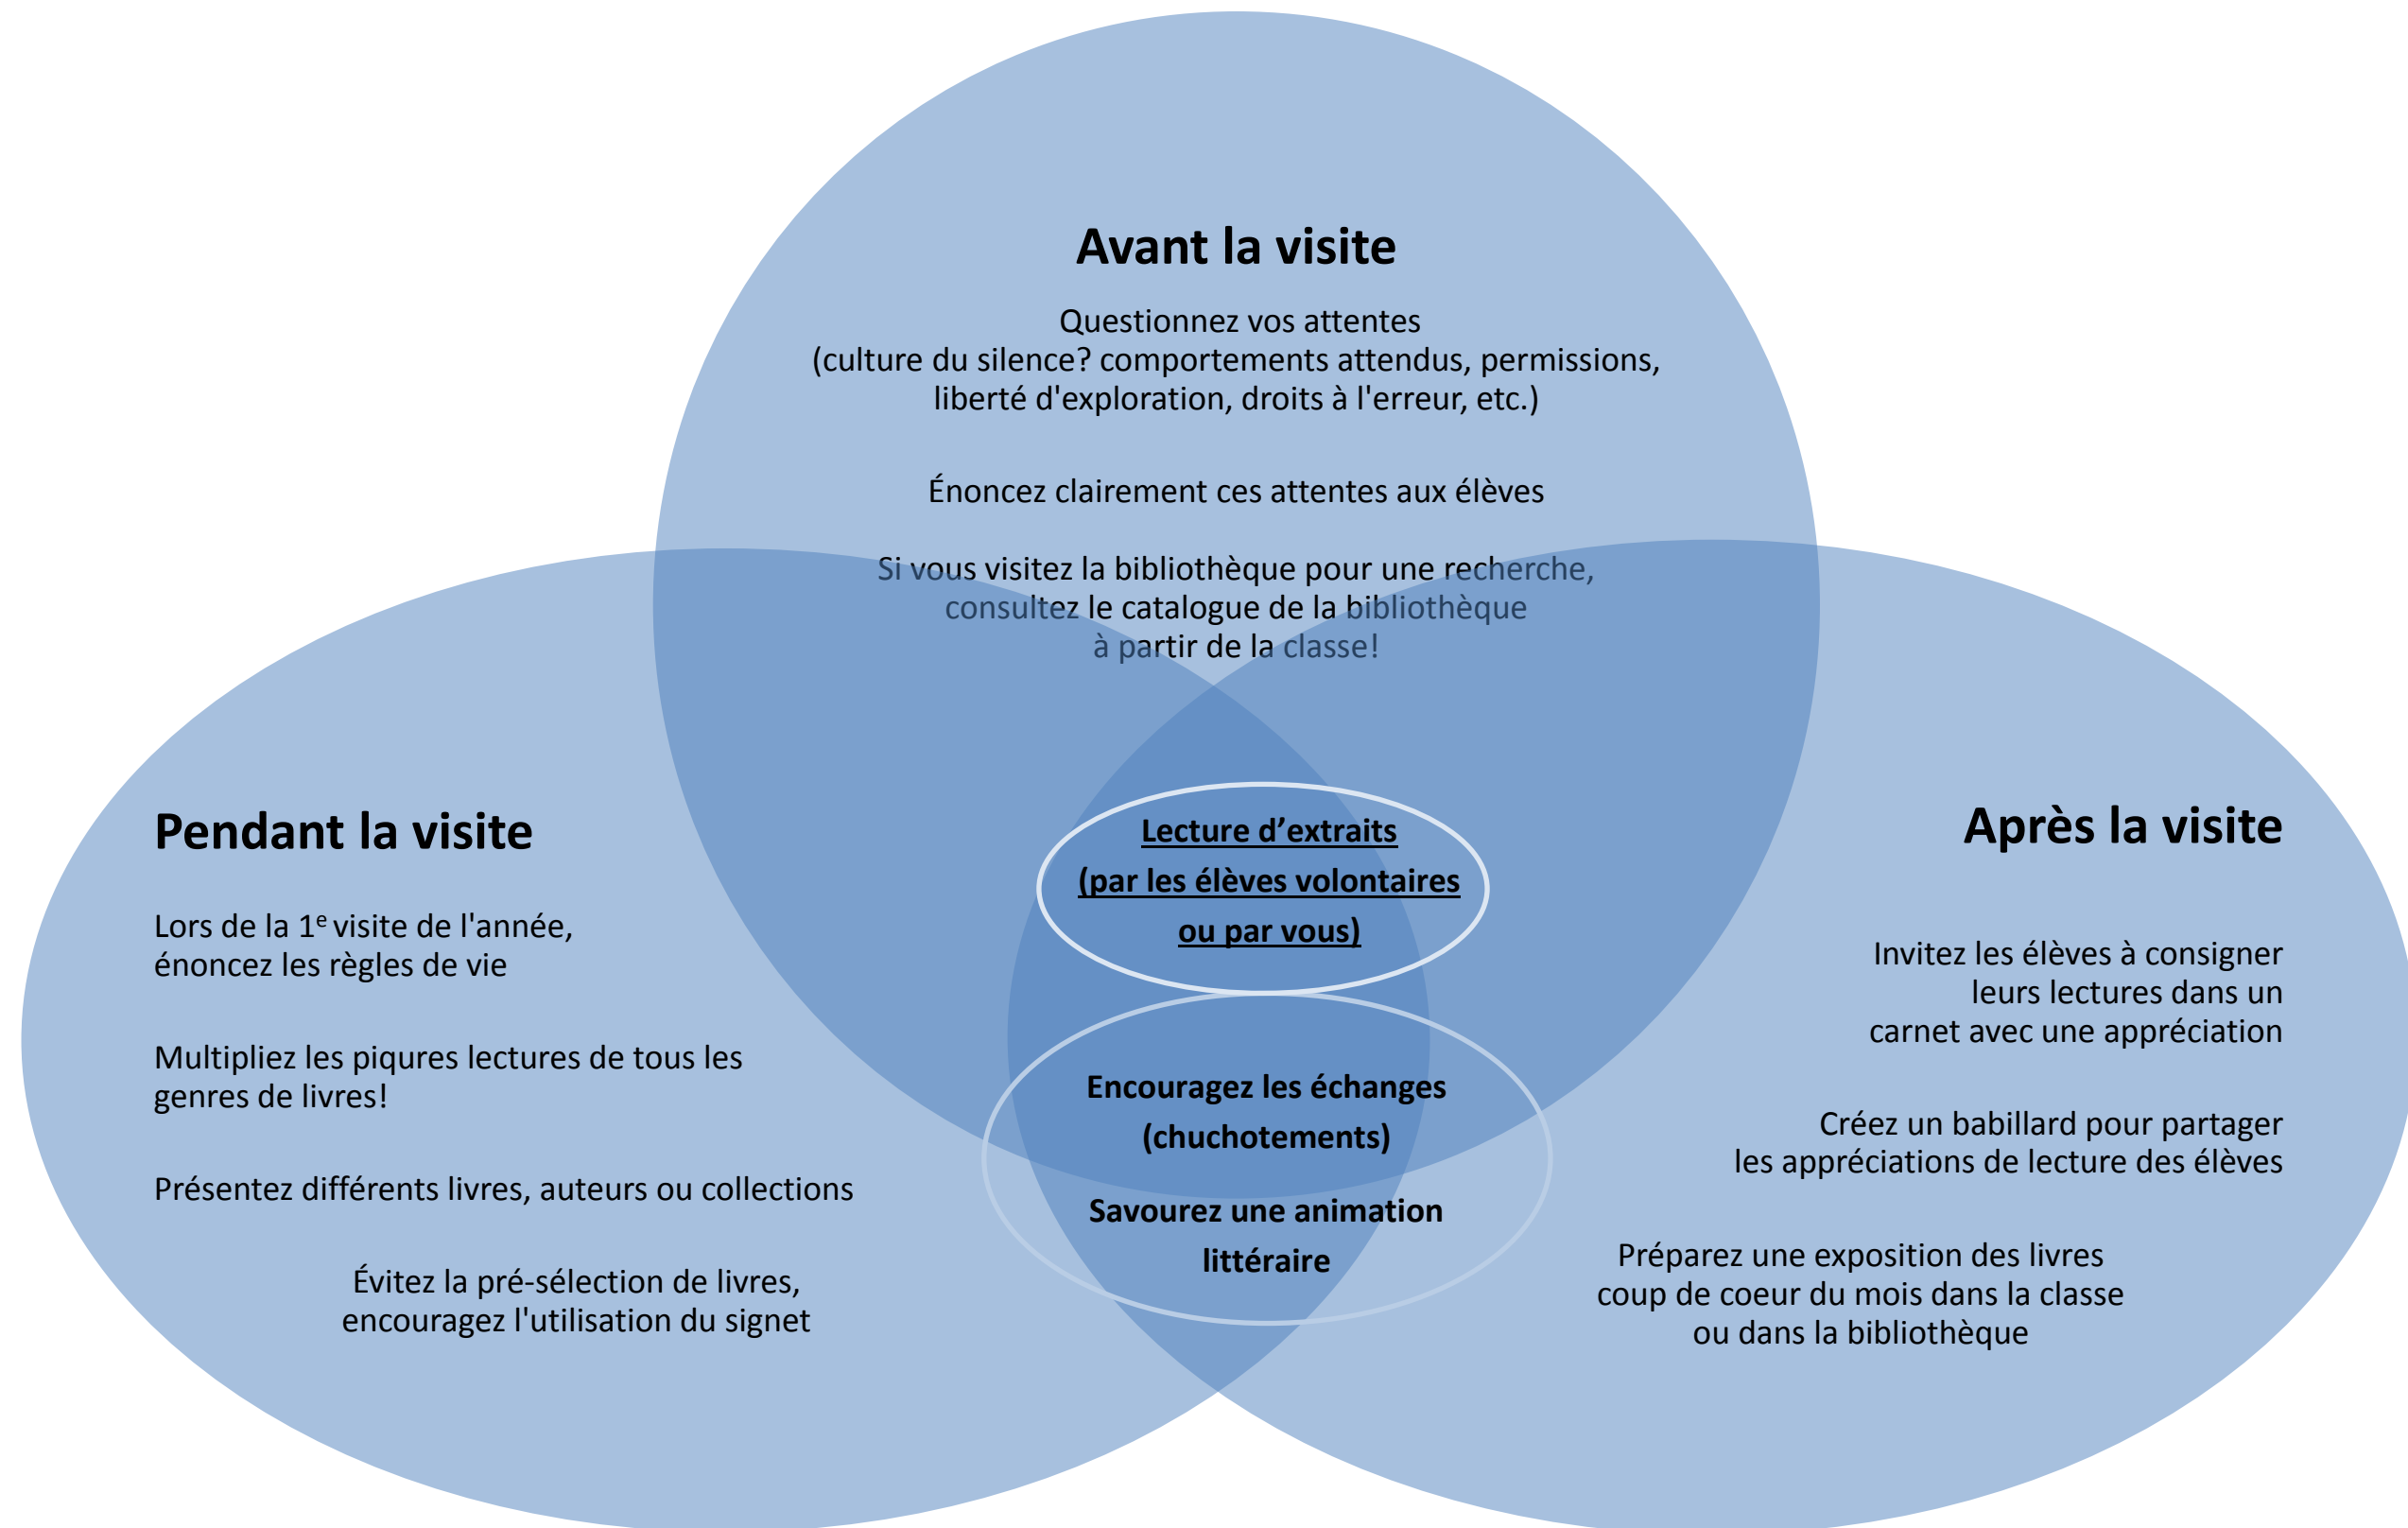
Avant la visite

Questionnez vos attentes
(culture du silence? comportements attendus, permissions, liberté d'exploration, droits à l'erreur, etc.)

Énoncez clairement ces attentes aux élèves

Si vous visitez la bibliothèque pour une recherche, consultez le catalogue de la bibliothèque à partir de la classe!

Pendant la visite

Lors de la 1$^{e}$ visite de l'année, énoncez les règles de vie

Multipliez les piqures lectures de tous les genres de livres!

Présentez différents livres, auteurs ou collections

Évitez la pré-sélection de livres, encouragez l'utilisation du signet

Lecture d'extraits
(par les élèves volontaires ou par vous)

Encouragez les échanges
(chuchotements)

Savourez une animation littéraire

Après la visite

Invitez les élèves à consigner leurs lectures dans un carnet avec une appréciation

Créez un babillard pour partager les appréciations de lecture des élèves

Préparez une exposition des livres coup de coeur du mois dans la classe ou dans la bibliothèque